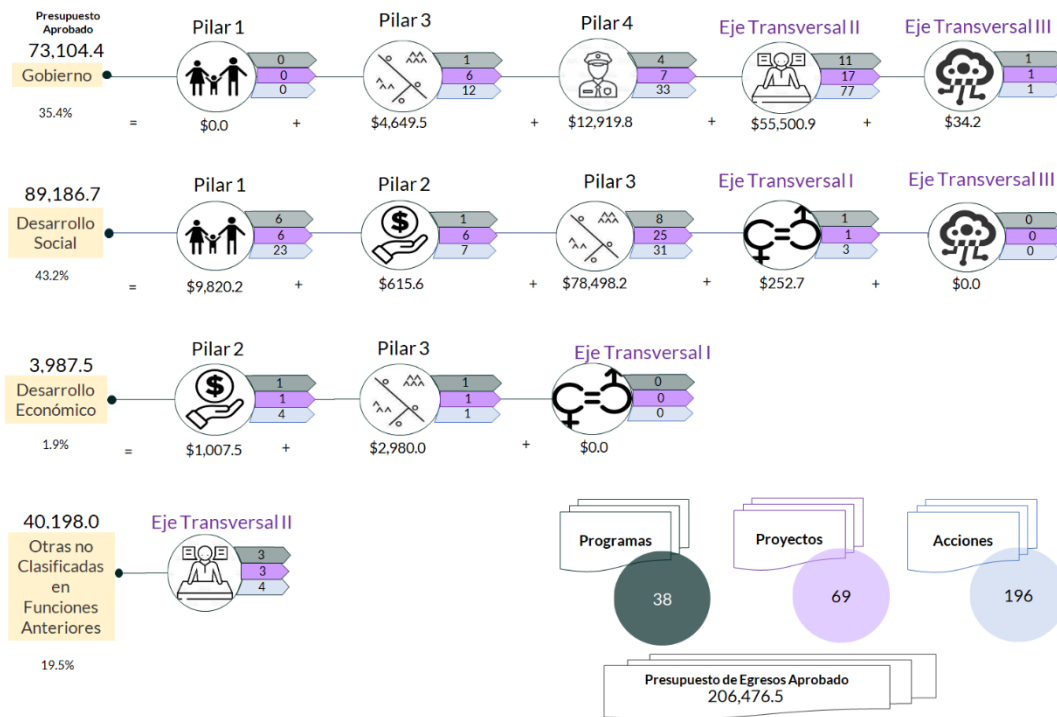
Presupuesto Aprobado
73,104.4
Gobierno
35.4%
=
Pilar 1
0
0
0
$0.0
+
Pilar 3
1
6
12
$4,649.5
+
Pilar 4
4
7
33
$12,919.8
+
Eje Transversal II
11
17
77
$55,500.9
+
Eje Transversal III
1
1
1
$34.2

89,186.7
Desarrollo Social
43.2%
=
Pilar 1
6
6
23
$9,820.2
+
Pilar 2
1
6
7
$615.6
+
Pilar 3
8
25
31
$78,498.2
+
Eje Transversal I
1
1
3
$252.7
+
Eje Transversal III
0
0
0
$0.0

3,987.5
Desarrollo Económico
1.9%
=
Pilar 2
1
1
4
$1,007.5
+
Pilar 3
1
1
1
$2,980.0
+
Eje Transversal I
0
0
0
$0.0

40,198.0
Otras no Clasificadas en Funciones Anteriores
19.5%
Eje Transversal II
3
3
4

Programas
38
Proyectos
69
Acciones
196

Presupuesto de Egresos Aprobado
206,476.5